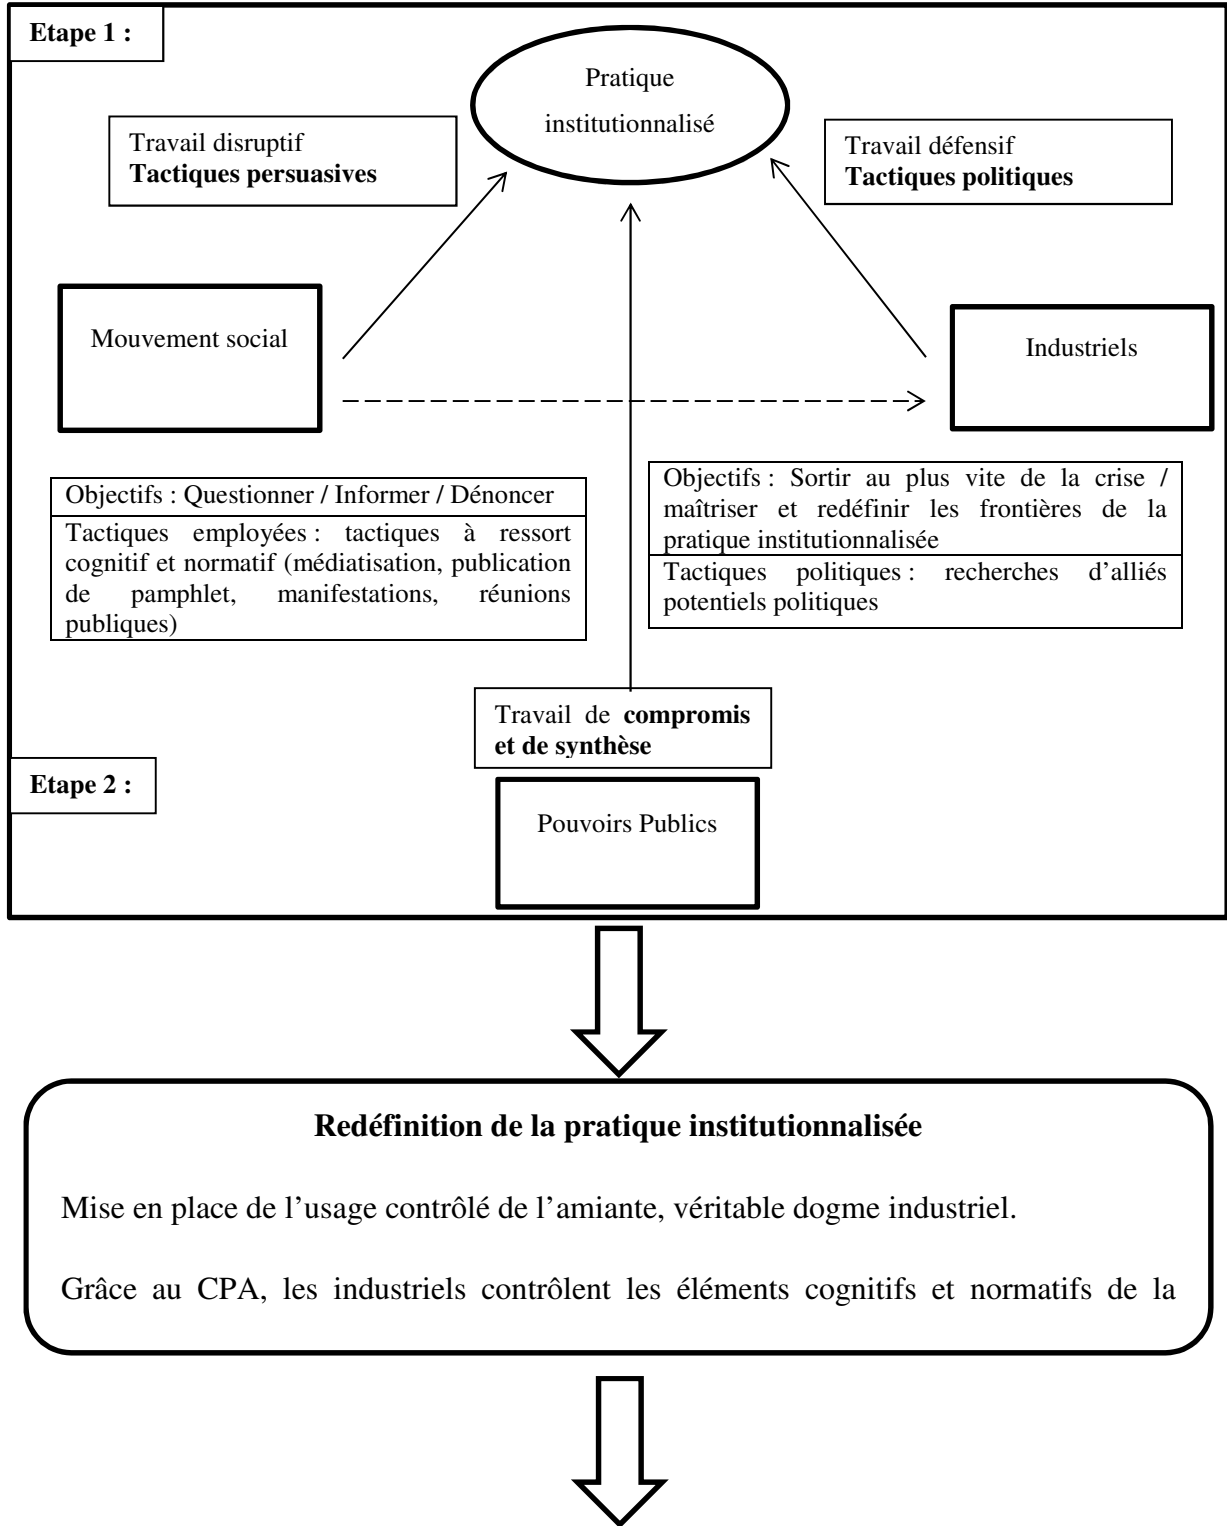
**Etape 1 :**

Pratique institutionnalisé

Travail disruptif
**Tactiques persuasives**

Travail défensif
**Tactiques politiques**

Mouvement social

Industriels

Objectifs : Questionner / Informer / Dénoncer

Tactiques employées : tactiques à ressort cognitif et normatif (médiatisation, publication de pamphlet, manifestations, réunions publiques)

Objectifs : Sortir au plus vite de la crise / maîtriser et redéfinir les frontières de la pratique institutionnalisée

Tactiques politiques : recherches d'alliés potentiels politiques

Travail de **compromis et de synthèse**

**Etape 2 :**

Pouvoirs Publics

**Redéfinition de la pratique institutionnalisée**

Mise en place de l'usage contrôlé de l'amiante, véritable dogme industriel.

Grâce au CPA, les industriels contrôlent les éléments cognitifs et normatifs de la